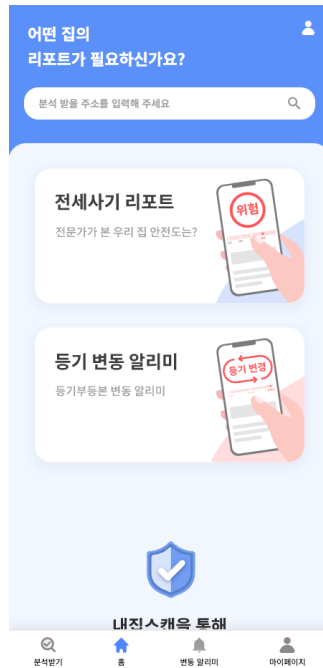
어떤 집의
리포트가 필요하신가요?

분석 받을 주소를 입력해 주세요

전세사기 리포트

전문가가 본 우리 집 안전도는?

위험

등기 변동 알리미

등기부등본 변동 알리미

등기 변경

내집스캔을 통해

분석받기 홈 변동 알리미 마이페이지